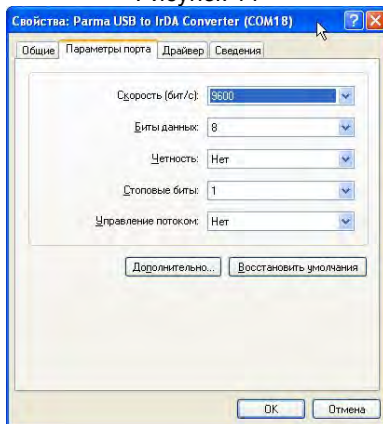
Рисунок 11

Свойства: Parma USB to IrDA Converter (COM18)

Общие | Параметры порта | Драйвер | Сведения

Скорость (бит/с): 9600

Биты данных: 8

Четность: Нет

Стоповые биты: 1

Управление потоком: Нет

Дополнительно... | Восстановить умолчания

OK | Отмена